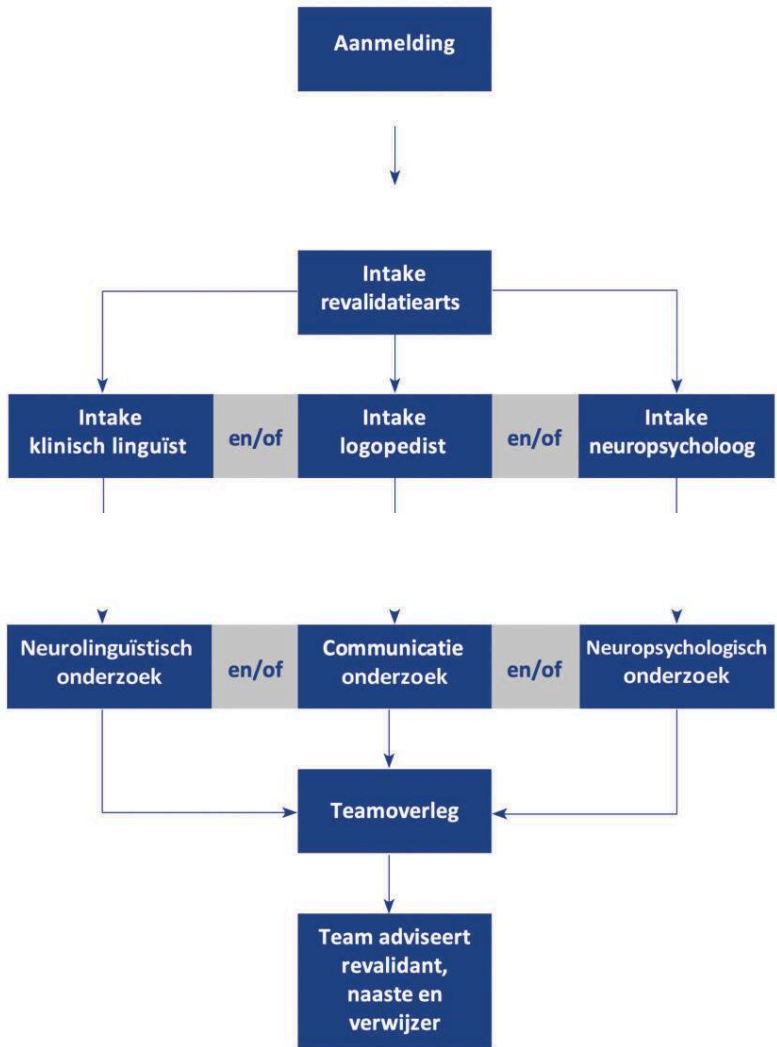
Aanmelding

Intake revalidatiearts

Intake klinisch linguïst

en/of

Intake logopedist

en/of

Intake neuropsycholoog

Neurolinguïstisch onderzoek

en/of

Communicatie onderzoek

en/of

Neuropsychologisch onderzoek

Teamoverleg

Team adviseert revalidant, naaste en verwijzer